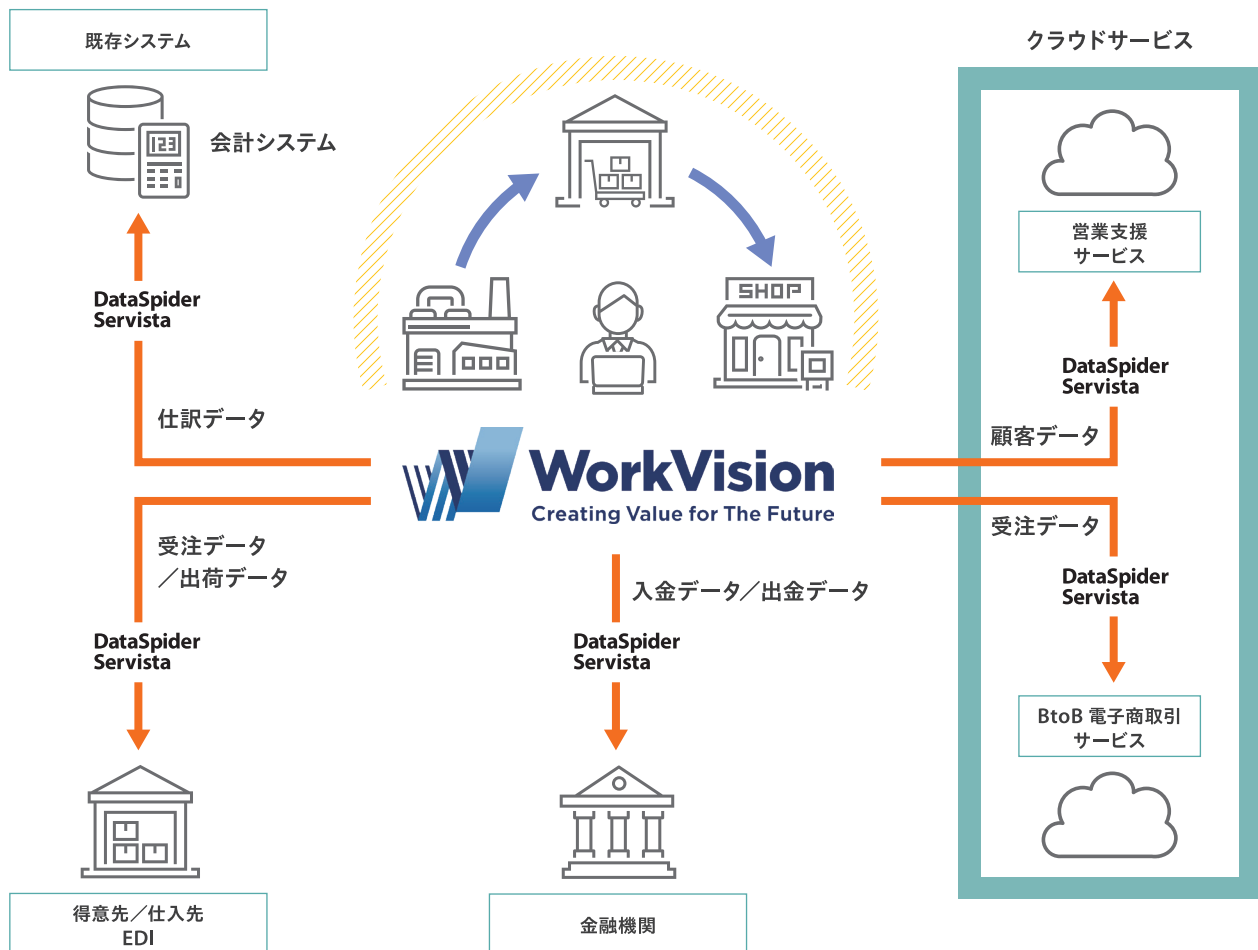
既存システム

123

会計システム

DataSpider Servista

仕訳データ

SHOP

WorkVision
Creating Value for The Future

受注データ
／出荷データ

DataSpider Servista

入金データ／出金データ

DataSpider Servista

得意先／仕入先
EDI

金融機関

クラウドサービス

営業支援
サービス

DataSpider Servista

顧客データ

受注データ

DataSpider Servista

BtoB 電子商取引
サービス